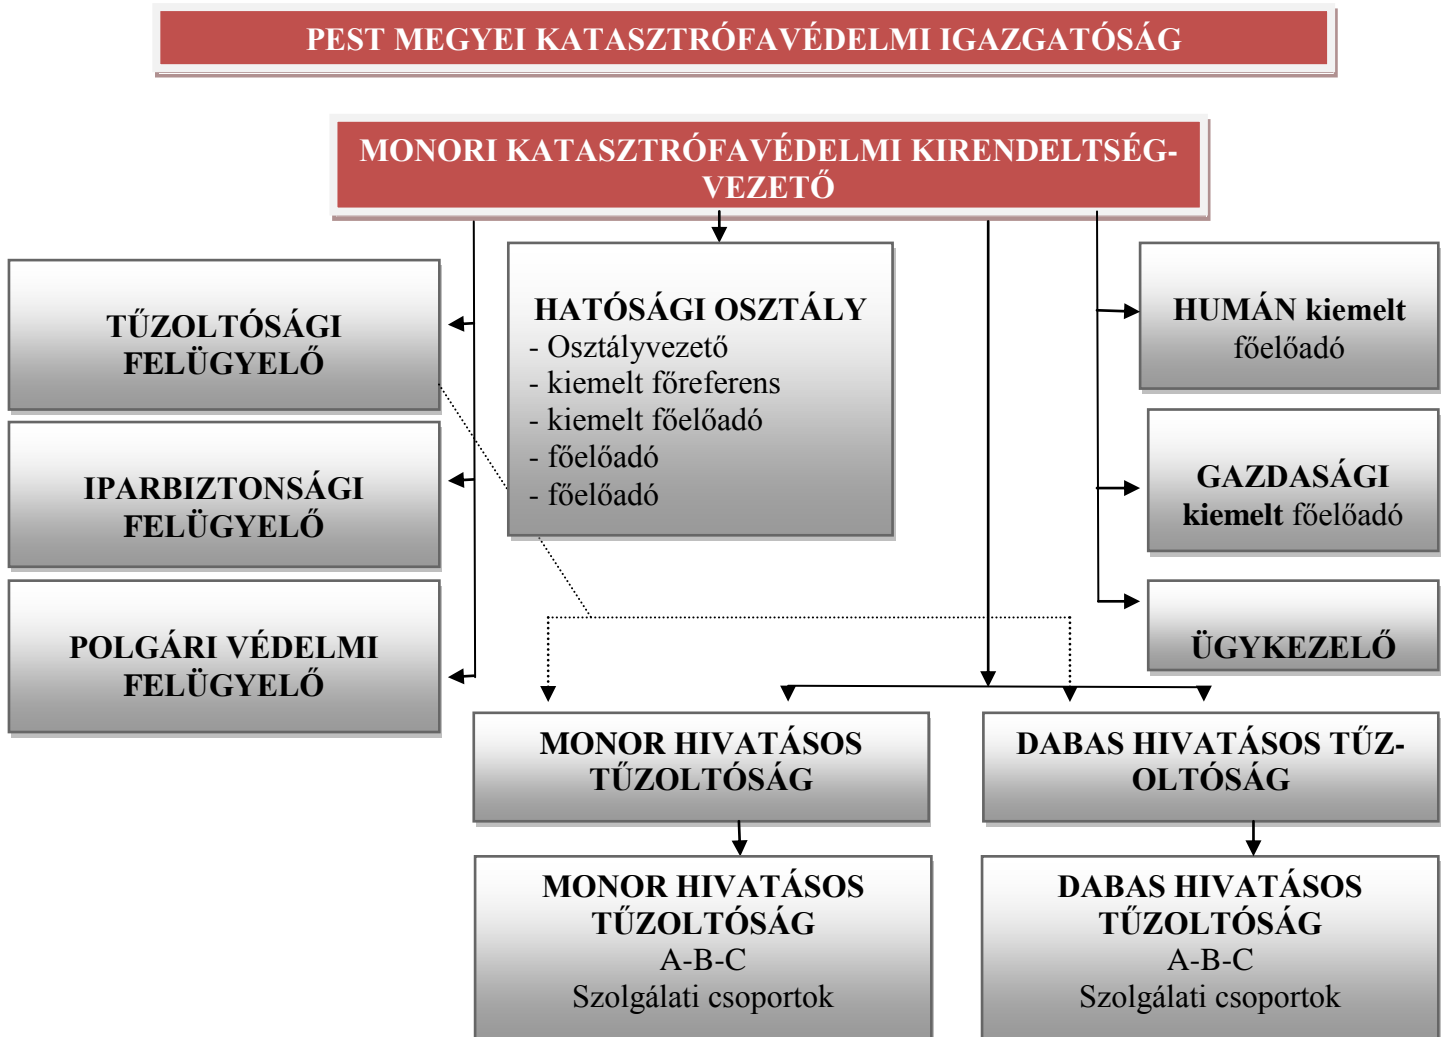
PEST MEGYEI KATASZTRÓFAVÉDELMI IGAZGATÓSÁG

MONORI KATASZTRÓFAVÉDELMI KIRENDELTSÉG-VEZETŐ

TŰZOLTÓSÁGI FELÜGYELŐ

IPARBIZTONSÁGI FELÜGYELŐ

POLGÁRI VÉDELMI FELÜGYELŐ

HATÓSÁGI OSZTÁLY
- Osztályvezető
- kiemelt főreferens
- kiemelt főelőadó
- főelőadó
- főelőadó

HUMÁN kiemelt főelőadó

GAZDASÁGI kiemelt főelőadó

ÜGYKEZELŐ

MONOR HIVATÁSOS TŰZOLTÓSÁG

DABAS HIVATÁSOS TŰZ-OLTÓSÁG

MONOR HIVATÁSOS TŰZOLTÓSÁG
A-B-C
Szolgálati csoportok

DABAS HIVATÁSOS TŰZOLTÓSÁG
A-B-C
Szolgálati csoportok